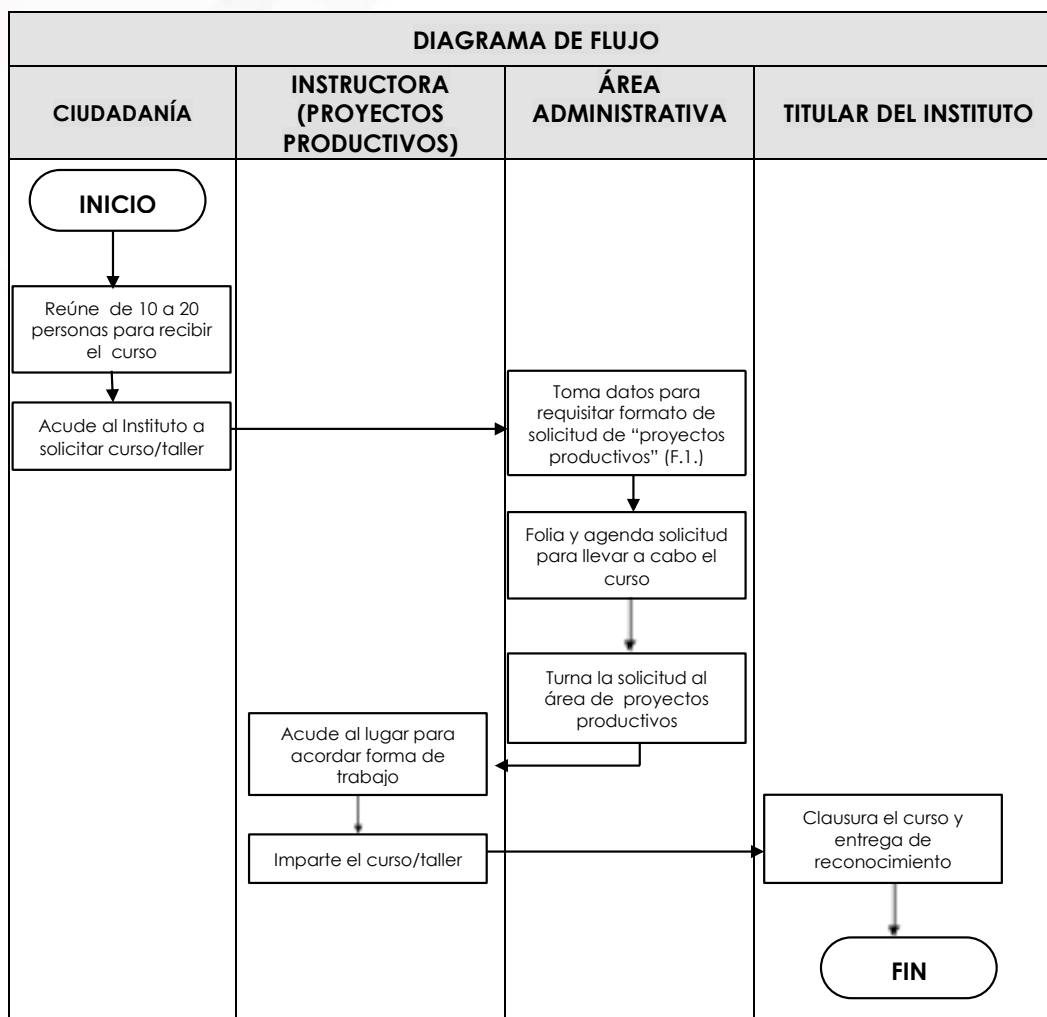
DIAGRAMA DE FLUJO

CIUDADANÍA

INSTRUCTORA (PROYECTOS PRODUCTIVOS)

ÁREA ADMINISTRATIVA

TITULAR DEL INSTITUTO

INICIO

Reúne de 10 a 20 personas para recibir el curso

Acude al Instituto a solicitar curso/taller

Toma datos para requisitar formato de solicitud de "proyectos productivos" (F.1.)

Folia y agenda solicitud para llevar a cabo el curso

Turna la solicitud al área de proyectos productivos

Acude al lugar para acordar forma de trabajo

Imparte el curso/taller

Clausura el curso y entrega de reconocimiento

FIN